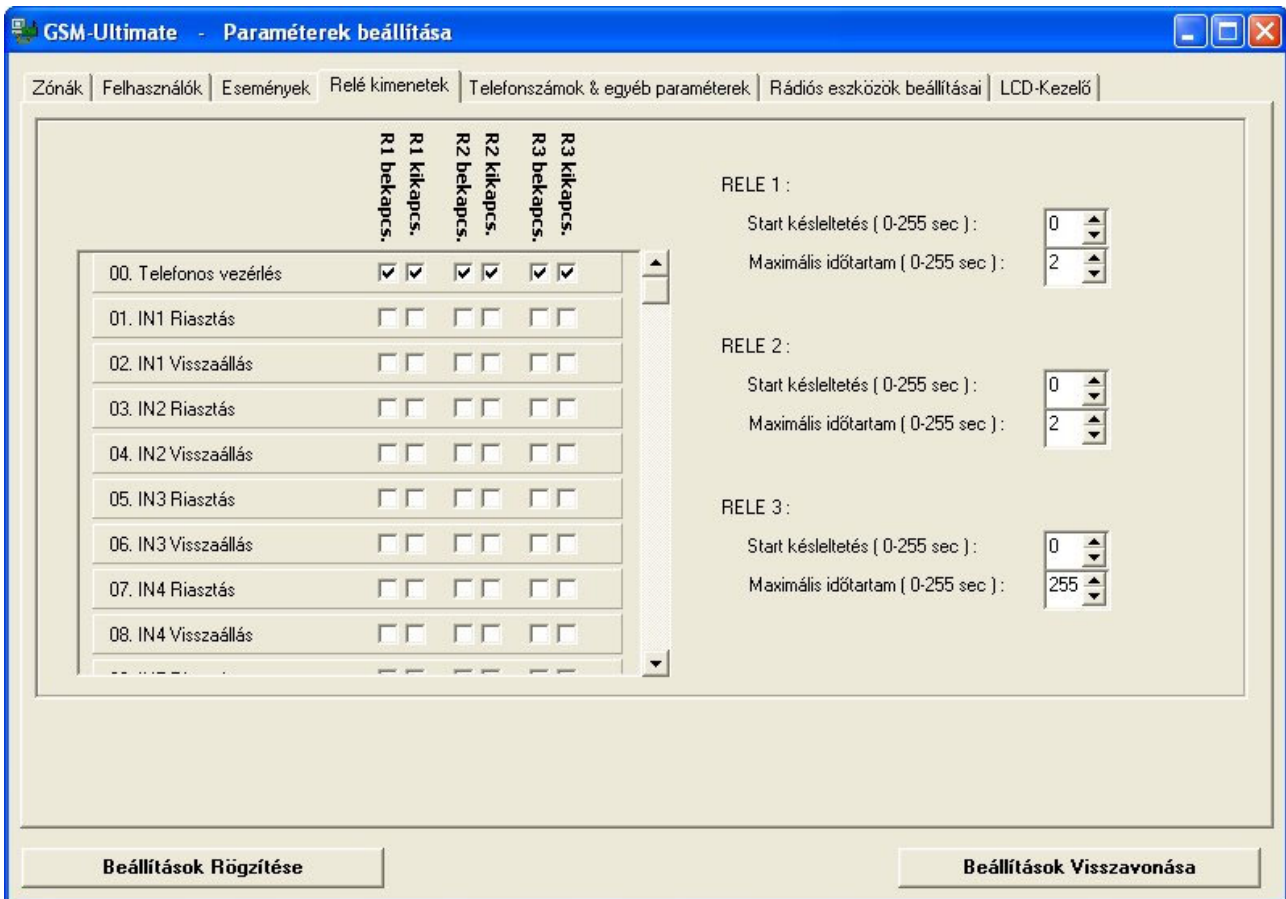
GSM-Ultimate - Paraméterek beállítása

Zónák | Felhasználók | Események | Relé kimenetek | Telefonszámok & egyéb paraméterek | Rádiós eszközök beállításai | LCD-Kezelő

| | R1 bekapcs. | R1 kikapcs. | R2 bekapcs. | R2 kikapcs. | R3 bekapcs. | R3 kikapcs. |
|---|---|---|---|---|---|---|
| 00. Telefonos vezérlés | ☑ | ☑ | ☑ | ☑ | ☑ | ☑ |
| 01. IN1 Riasztás | ☐ | ☐ | ☐ | ☐ | ☐ | ☐ |
| 02. IN1 Visszaállás | ☐ | ☐ | ☐ | ☐ | ☐ | ☐ |
| 03. IN2 Riasztás | ☐ | ☐ | ☐ | ☐ | ☐ | ☐ |
| 04. IN2 Visszaállás | ☐ | ☐ | ☐ | ☐ | ☐ | ☐ |
| 05. IN3 Riasztás | ☐ | ☐ | ☐ | ☐ | ☐ | ☐ |
| 06. IN3 Visszaállás | ☐ | ☐ | ☐ | ☐ | ☐ | ☐ |
| 07. IN4 Riasztás | ☐ | ☐ | ☐ | ☐ | ☐ | ☐ |
| 08. IN4 Visszaállás | ☐ | ☐ | ☐ | ☐ | ☐ | ☐ |
| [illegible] | | | | | | |

RELE 1 :
Start késleltetés ( 0-255 sec ) : 0
Maximális időtartam ( 0-255 sec ) : 2

RELE 2 :
Start késleltetés ( 0-255 sec ) : 0
Maximális időtartam ( 0-255 sec ) : 2

RELE 3 :
Start késleltetés ( 0-255 sec ) : 0
Maximális időtartam ( 0-255 sec ) : 255

Beállítások Rögzítése

Beállítások Visszavonása